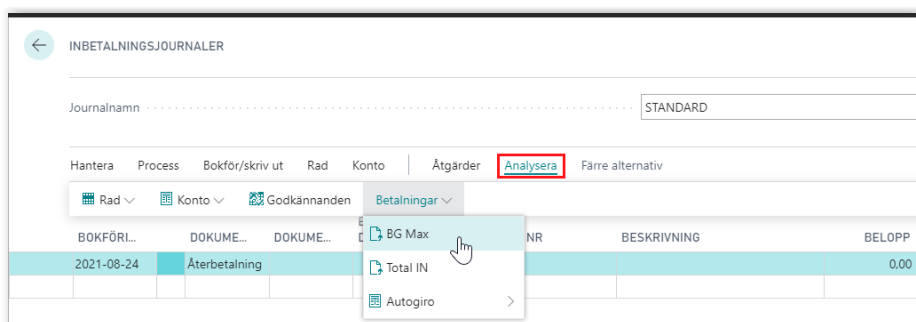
INBETALNINGSJOURNALER

Journalnamn STANDARD

Hantera Process Bokför/skriv ut Rad Konto Åtgärder Analysera Färre alternativ

Rad Konto Godkännanden Betalningar

BOKFÖRI... DOKUME... DOKUME... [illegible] NR BESKRIVNING BELOPP

2021-08-24 Återbetalning 0,00

BG Max
Total IN
Autogiro